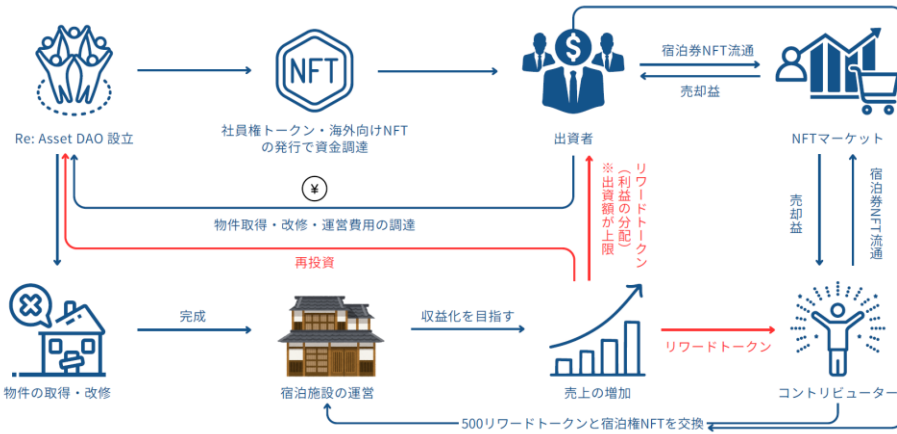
NFT

Re: Asset DAO 設立

社員権トークン・海外向けNFTの発行で資金調達

出資者

宿泊券NFT流通

売却益

NFTマーケット

¥

物件取得・改修・運営費用の調達

リワードトークン（利益の分配）
※出資額が上限

売却益

宿泊券NFT流通

再投資

完成

収益化を目指す

リワードトークン

物件の取得・改修

宿泊施設の運営

売上の増加

コントリビューター

500リワードトークンと宿泊権NFTを交換